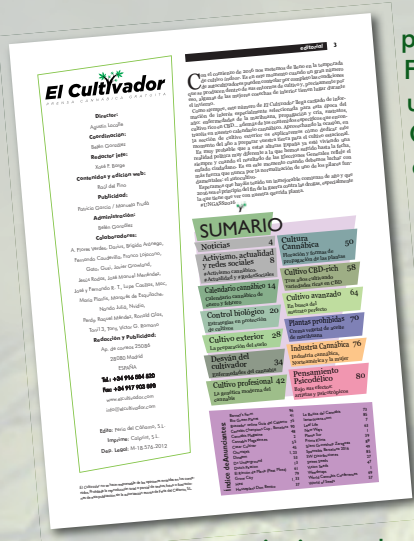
El Cultivador
PRENSA CANNÁBICA GRATUITA

editorial 3

Director:
Agustín Laciña
Coordinación:
Belén Corrales
Redactor jefe:
Kyle F. Ringo
Contenidos y edición web:
Raúl del Pino
Publicidad:
Patricia García / Manuela Trujillo
Administración:
Belén Corrales
Colaboradores:
A. Pérez Verdes, Darius, Brígida Arriaga, Facundo Cacerolla, Francis Iglesias, Gato, Gurú, Javier Criado, Jesús Rojas, José Manuel Menéndez, Juan y Fernando R. T., Lupe Castillo, Mac, María Pérez, Marqués de Esquilache, Nando Kilo, Nugrix, Paula, Rafael Mendez, Román Gila, Toni13, Vinx, Víctor G. Bonacea
Redacción y Publicidad:
Ap. de correos 73092
28080 Madrid
ESPAÑA
Tel.: +34 916 884 820
Fax: +34 917 903 019
www.elcultivador.com
info@elcultivador.com

Edita: Prensa del Cultivador, S.L.
Imprime: Calprint, S.L.
Dep. Legal: M-18.576.2012

SUMARIO
Noticias 4
Activismo, actualidad y redes sociales 8
Activismo cannábico y actualidad y novedades
Calendario cannábico 14
Calendario cannábico de ocio y interés
Control biológico 20
Estrategias en protección de cultivos
Cultivo exterior 28
La preparación del suelo
Desván del cultivador 34
Enfermedades del cannabis
Cultivo profesional 42
La genética moderna del cannabis
Cultura Cannábica 50
Flores y formas de producción de los clones
Cultivo CBD-rich 58
Una nueva era de cannabinoides
Cultivo avanzado 64
En busca del aroma perfecto
Plantas probables 70
Cómo manejar el estrés de su cosecha
Industria Cannábica 76
Industria cannábica, internacional y la salud
Pensamiento Psicodélico 80
Rap con Nariz, artistas y psicodélicos

Índice de anunciantes

p
F
u
(